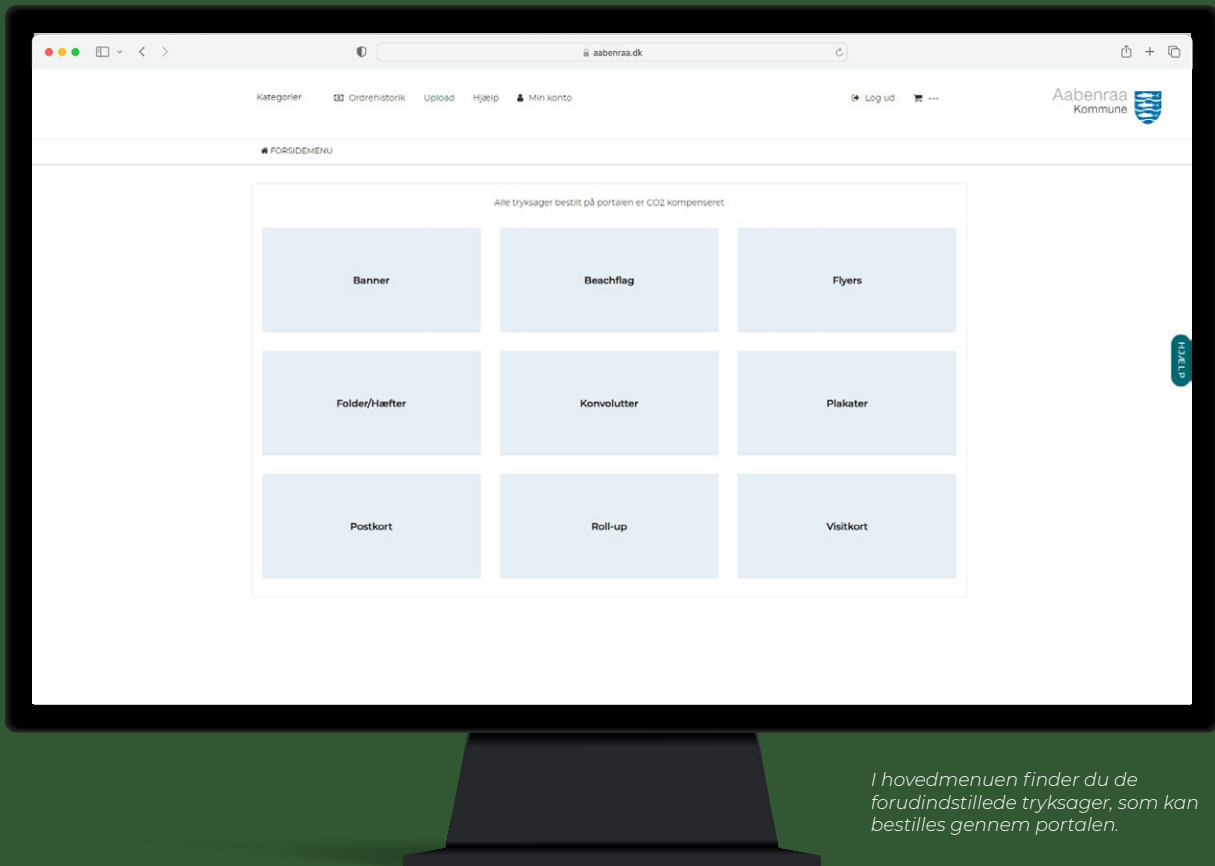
aabenraa.dk

Kategorier Ordrehistorik Upload Hjælp Min konto

Log ud ---

Aabenraa Kommune

FORSIDEMENU

Alle tryksager bestilt på portalen er CO2 kompenseret

| Banner | Beachflag | Flyers |
|---|---|---|
| Folder/Hæfter | Konvolutter | Plakater |
| Postkort | Roll-up | Visitkort |

HJÆLP

I hovedmenuen finder du de forudindstillede tryksager, som kan bestilles gennem portalen.